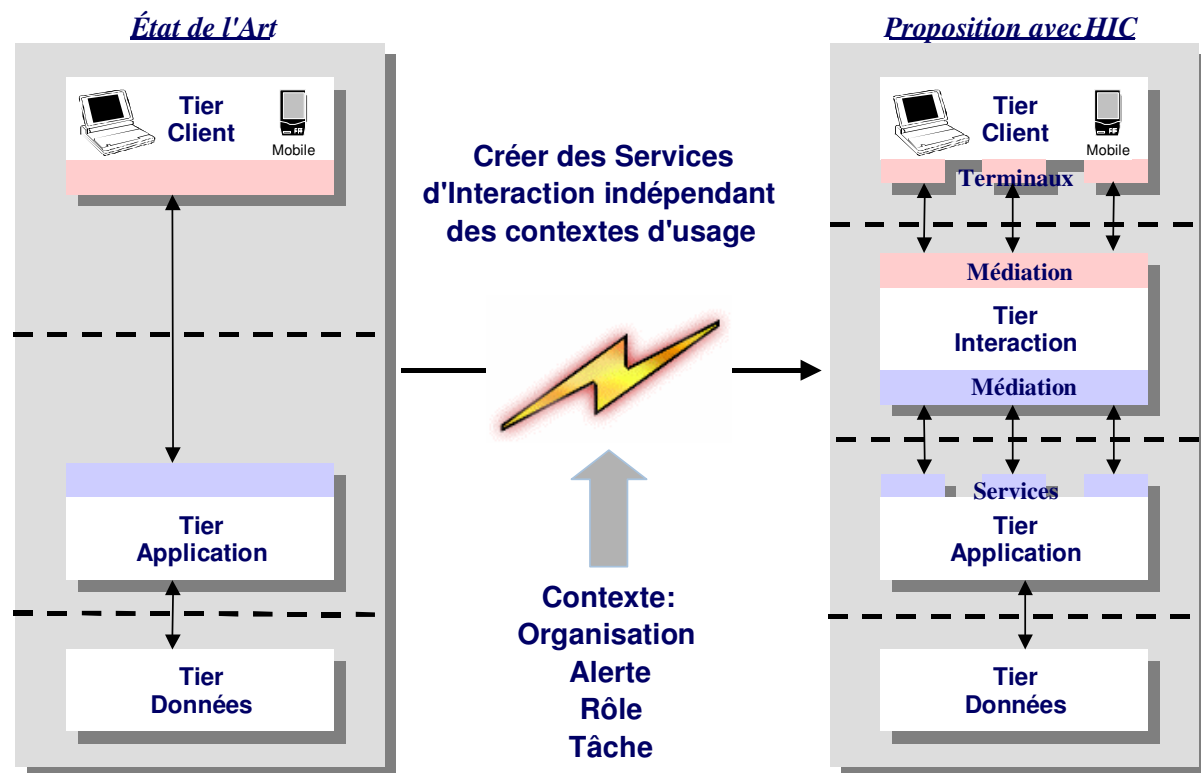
État de l'Art

Tier Client

Mobile

Tier Application

Tier Données

Créer des Services d'Interaction indépendant des contextes d'usage

Contexte:
Organisation
Alerte
Rôle
Tâche

Proposition avec HIC

Tier Client

Mobile

Terminaux

Médiation

Tier Interaction

Médiation

Services

Tier Application

Tier Données